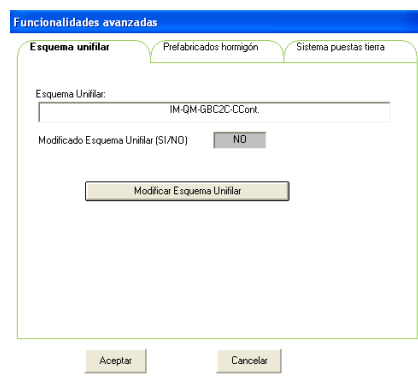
Funcionalidades avanzadas

Esquema unifilar | Prefabricados hormigón | Sistema puestas tierra

Esquema Unifilar:
IM-QM-GBC2C-CCont.

Modificado Esquema Unifilar (SI/NO) NO

Modificar Esquema Unifilar

Aceptar Cancelar